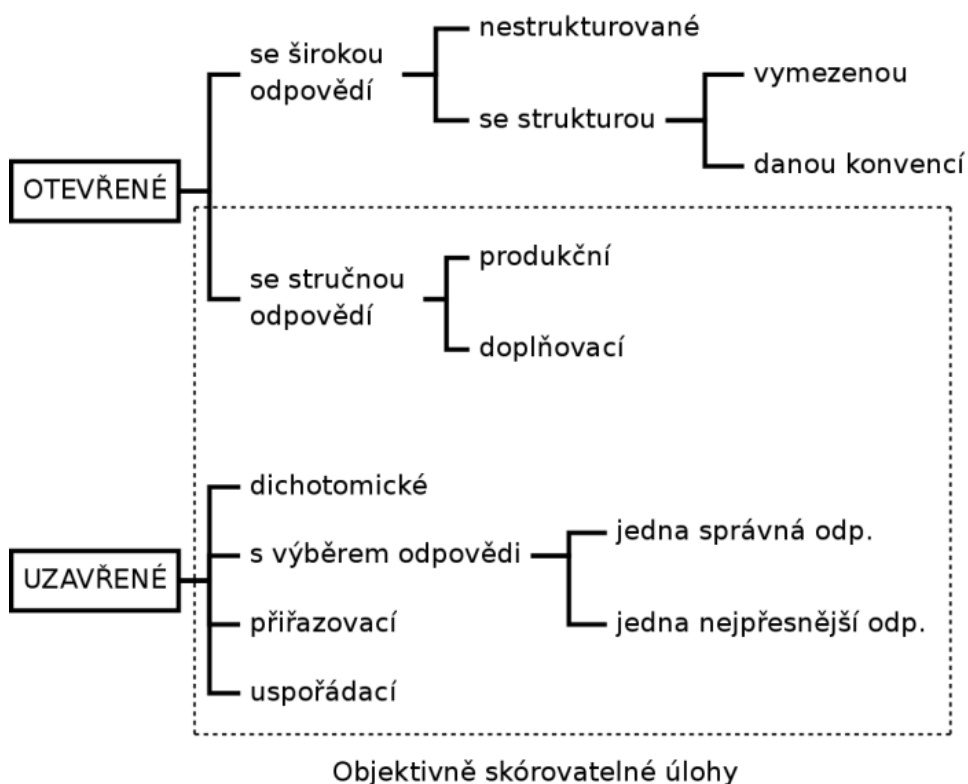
OTEVŘENÉ

se širokou odpovědí

nestrukturované

se strukturou

vymezenou

danou konvencí

se stručnou odpovědí

produkční

doplňovací

UZAVŘENÉ

dichotomické

s výběrem odpovědi

jedna správná odp.

jedna nejpřesnější odp.

přiřazovací

uspořádací

Objektivně skórovatelné úlohy